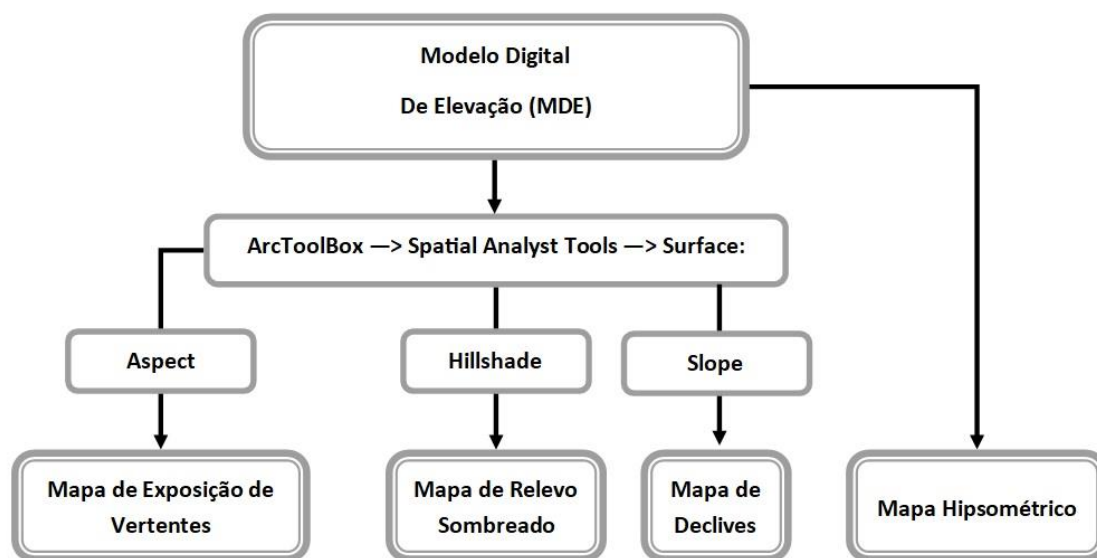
Modelo Digital
De Elevação (MDE)

ArcToolBox —> Spatial Analyst Tools —> Surface:

Aspect

Hillshade

Slope

Mapa de Exposição de Vertentes

Mapa de Relevo Sombreado

Mapa de Declives

Mapa Hipsométrico